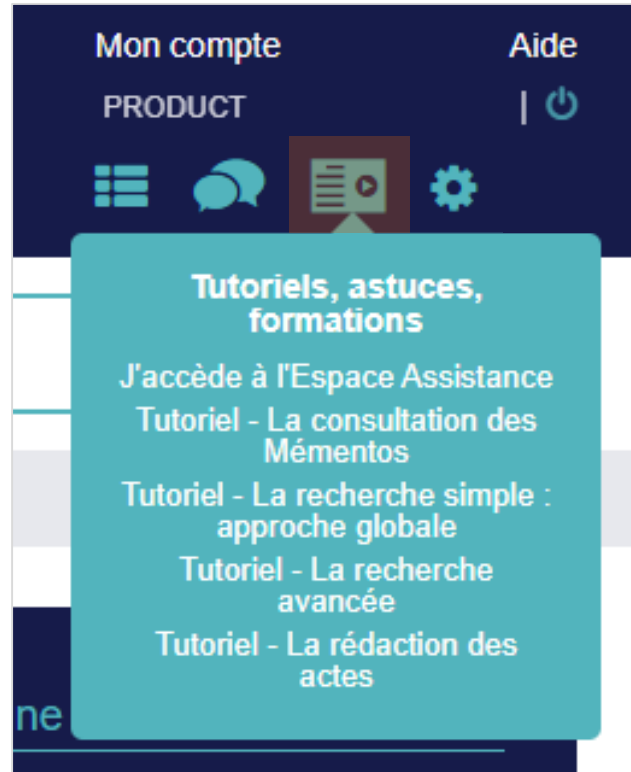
Mon compte
Aide
PRODUCT
|

Tutoriels, astuces, formations

J'accède à l'Espace Assistance
Tutoriel - La consultation des Mémentos
Tutoriel - La recherche simple : approche globale
Tutoriel - La recherche avancée
Tutoriel - La rédaction des actes

ne